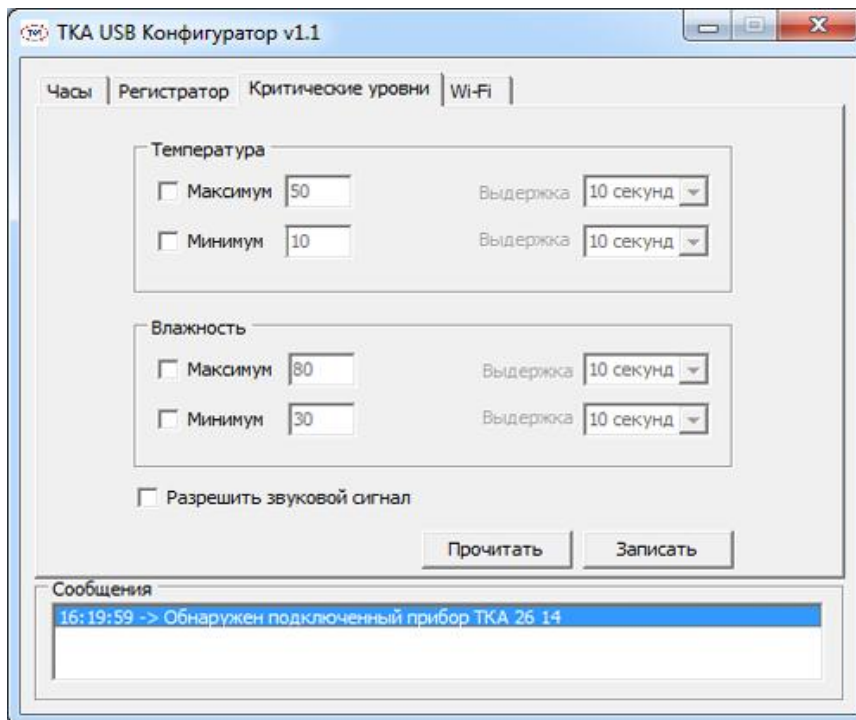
ТКА USB Конфигуратор v1.1

Часы | Регистратор | Критические уровни | Wi-Fi

Температура
Максимум 50 Выдержка 10 секунд
Минимум 10 Выдержка 10 секунд

Влажность
Максимум 80 Выдержка 10 секунд
Минимум 30 Выдержка 10 секунд

Разрешить звуковой сигнал

Прочитать Записать

Сообщения
16:19:59 -> Обнаружен подключенный прибор ТКА 26 14